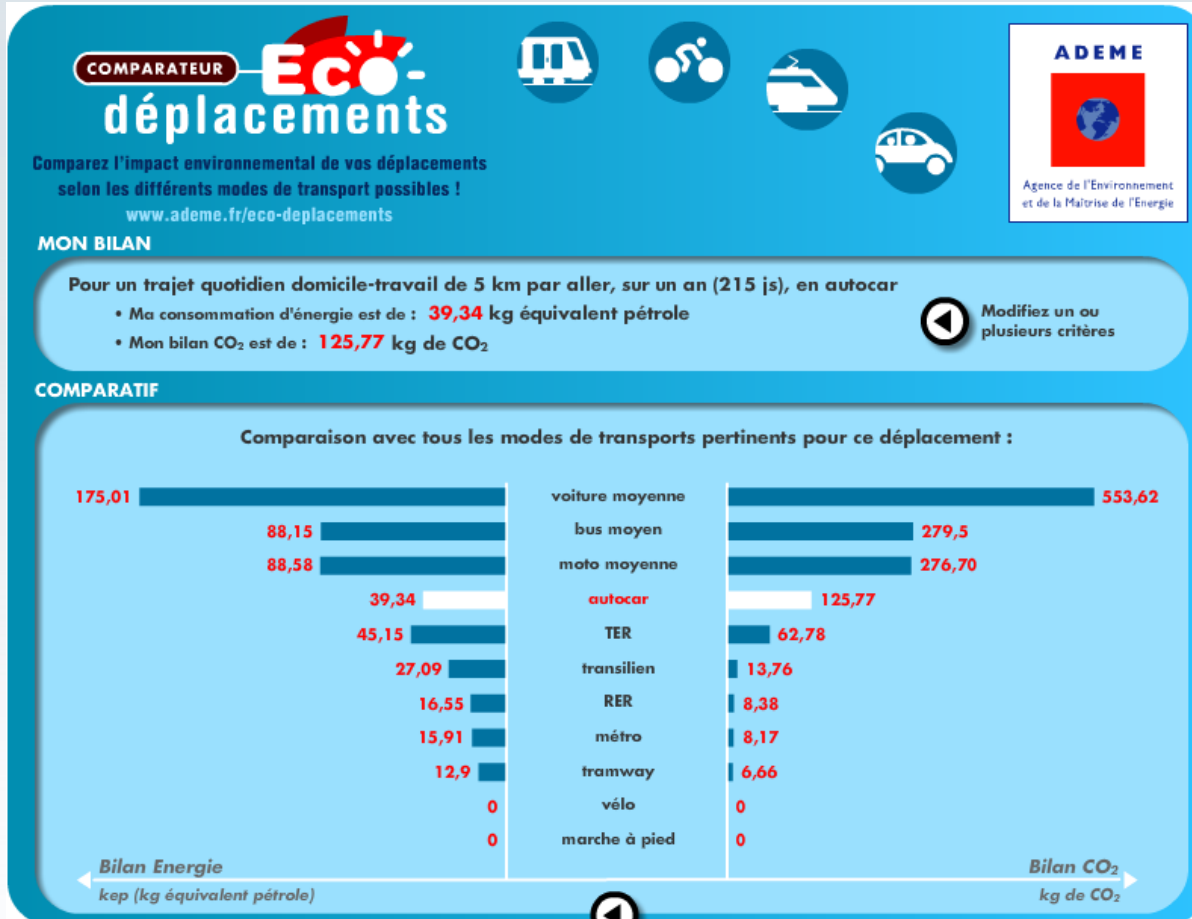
COMPARATEUR ECO-
déplacements

Comparez l'impact environnemental de vos déplacements selon les différents modes de transport possibles !
www.ademe.fr/eco-deplacements

ADEME
Agence de l'Environnement et de la Maîtrise de l'Energie

MON BILAN

Pour un trajet quotidien domicile-travail de 5 km par aller, sur un an (215 js), en autocar
• Ma consommation d'énergie est de : 39,34 kg équivalent pétrole
• Mon bilan $CO_2$ est de : 125,77 kg de $CO_2$

Modifiez un ou plusieurs critères

COMPARATIF

Comparaison avec tous les modes de transports pertinents pour ce déplacement :

| | | |
|---|---|---|
| 175,01 | voiture moyenne | 553,62 |
| 88,15 | bus moyen | 279,5 |
| 88,58 | moto moyenne | 276,70 |
| 39,34 | autocar | 125,77 |
| 45,15 | TER | 62,78 |
| 27,09 | transilien | 13,76 |
| 16,55 | RER | 8,38 |
| 15,91 | métro | 8,17 |
| 12,9 | tramway | 6,66 |
| 0 | vélo | 0 |
| 0 | marche à pied | 0 |

Bilan Energie
kep (kg équivalent pétrole)

Bilan $CO_2$
kg de $CO_2$